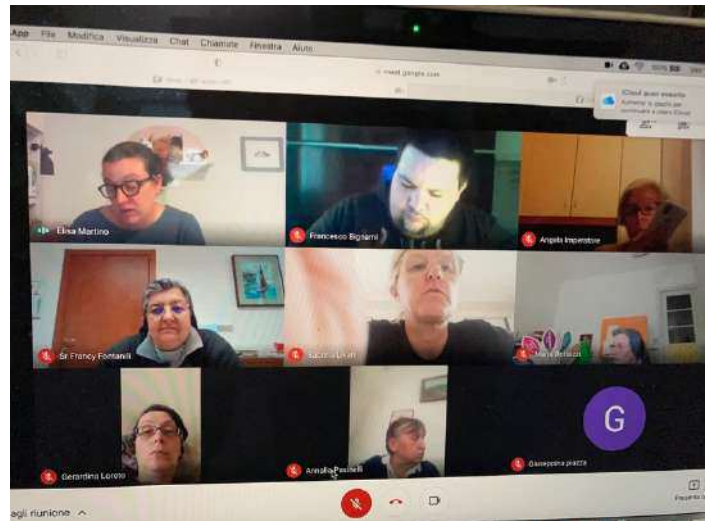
App File Modifica Visualizza Chat Chiamate Finestra Aiuto

meet.google.com

iCloud quasi esaurito
Aumenta lo spazio per continuare a usare iCloud

Elisa Martino
Francesco Bignami
Angela Imperatore
Sr Francy Fontanili
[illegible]
Maria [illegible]
G
Gerardina Loreto
Annalisa Paolinelli
Giuseppina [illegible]

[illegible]agli riunione
Presenta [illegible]